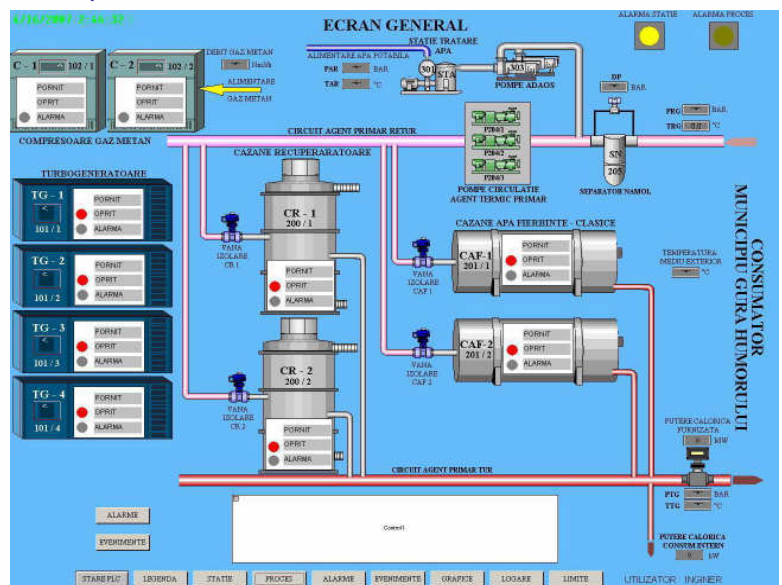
4/16/2007 5:46:32

ECRAN GENERAL

ALARMA STATIE
ALARMA PROCES

STATIE TRATARE APA
ALIMENTARE APA POTABILA
PAR BAR
TAR °C
301
STA
303
POMPE ADAOS

C - 1 102 / 1
PORNIT
OPRIT
ALARMA

C - 2 102 / 2
PORNIT
OPRIT
ALARMA

DEBIT GAZ METAN Nmc/h
ALIMENTARE GAZ METAN

COMPRESOARE GAZ METAN

DP BAR
PRG BAR
TRG °C

CIRCUIT AGENT PRIMAR RETUR

P2B/1
P2B/2
P2B/3
POMPE CIRCULATIE AGENT TERMIC PRIMAR

SN 205
SEPARATOR NAMOL

CAZANE RECUPERATOARE

TURBOGENERATOARE

TG - 1 101 / 1
PORNIT
OPRIT
ALARMA

TG - 2 101 / 2
PORNIT
OPRIT
ALARMA

TG - 3 101 / 3
PORNIT
OPRIT
ALARMA

TG - 4 101 / 4
PORNIT
OPRIT
ALARMA

CR - 1 200 / 1
VANA IZOLARE CR 1
PORNIT
OPRIT
ALARMA

CR - 2 200 / 2
VANA IZOLARE CR 2
PORNIT
OPRIT
ALARMA

CAZANE APA FIERBINTE - CLASICE

CAF-1 201 / 1
VANA IZOLARE CAF 1
PORNIT
OPRIT
ALARMA

CAF-2 201 / 2
VANA IZOLARE CAF 2
PORNIT
OPRIT
ALARMA

TEMPERATURA MEDIU EXTERIOR °C

CONSUMATOR MUNICIPIU GURA HUMORULUI

PUTERE CALORICA FURNIZATA MW

CIRCUIT AGENT PRIMAR TUR

PTG BAR
TTG °C

PUTERE CALORICA CONSUM INTERN kW

Control1

ALARME
EVENIMENTE

START PLC
LEGENDA
STATIE
PROCES
ALARME
EVENIMENTE
GRAFICE
LOGARE
LIMITE
UTILIZATOR : INGINER